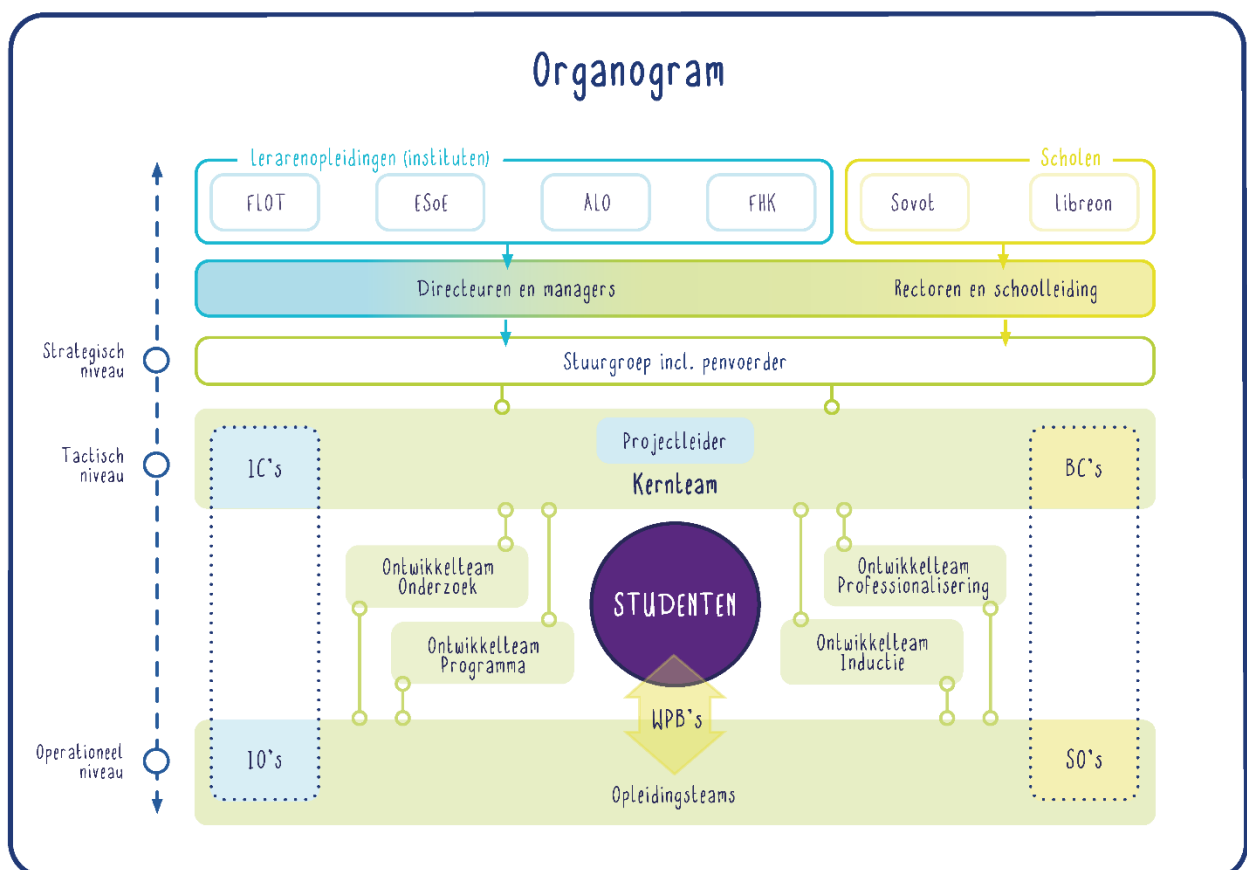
Organogram

Lerarenopleidingen (instituten)

FLOT

ESoE

ALO

FHK

Scholen

Sovot

libreon

Directeuren en managers

Rectoren en schoolleiding

Strategisch niveau

Stuurgroep incl. penvoerder

Tactisch niveau

IC's

Projectleider

Kernteam

BC's

Ontwikkelteam Onderzoek

Ontwikkelteam Programma

STUDENTEN

Ontwikkelteam Professionalisering

Ontwikkelteam Inductie

WPB's

Operationeel niveau

IO's

Opleidingsteams

SO's